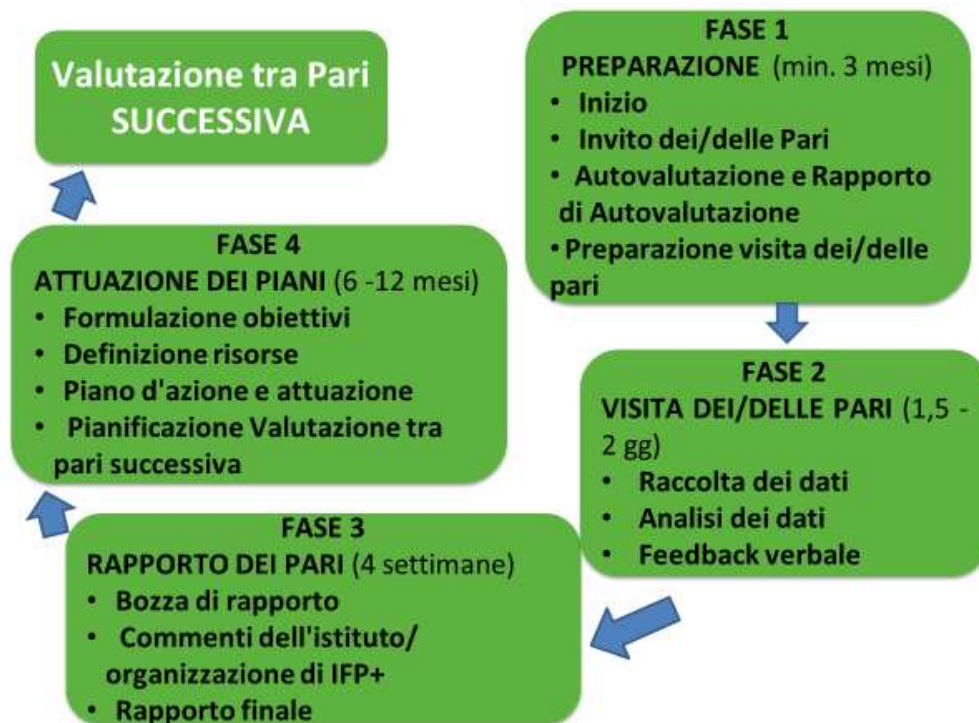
FASE 1
PREPARAZIONE (min. 3 mesi)
• Inizio
• Invito dei/delle Pari
• Autovalutazione e Rapporto di Autovalutazione
• Preparazione visita dei/delle pari

FASE 2
VISITA DEI/DELLE PARI (1,5 - 2 gg)
• Raccolta dei dati
• Analisi dei dati
• Feedback verbale

FASE 3
RAPPORTO DEI PARI (4 settimane)
• Bozza di rapporto
• Commenti dell'istituto/ organizzazione di IFP+
• Rapporto finale

FASE 4
ATTUAZIONE DEI PIANI (6 -12 mesi)
• Formulazione obiettivi
• Definizione risorse
• Piano d'azione e attuazione
• Pianificazione Valutazione tra pari successiva

Valutazione tra Pari SUCCESSIVA